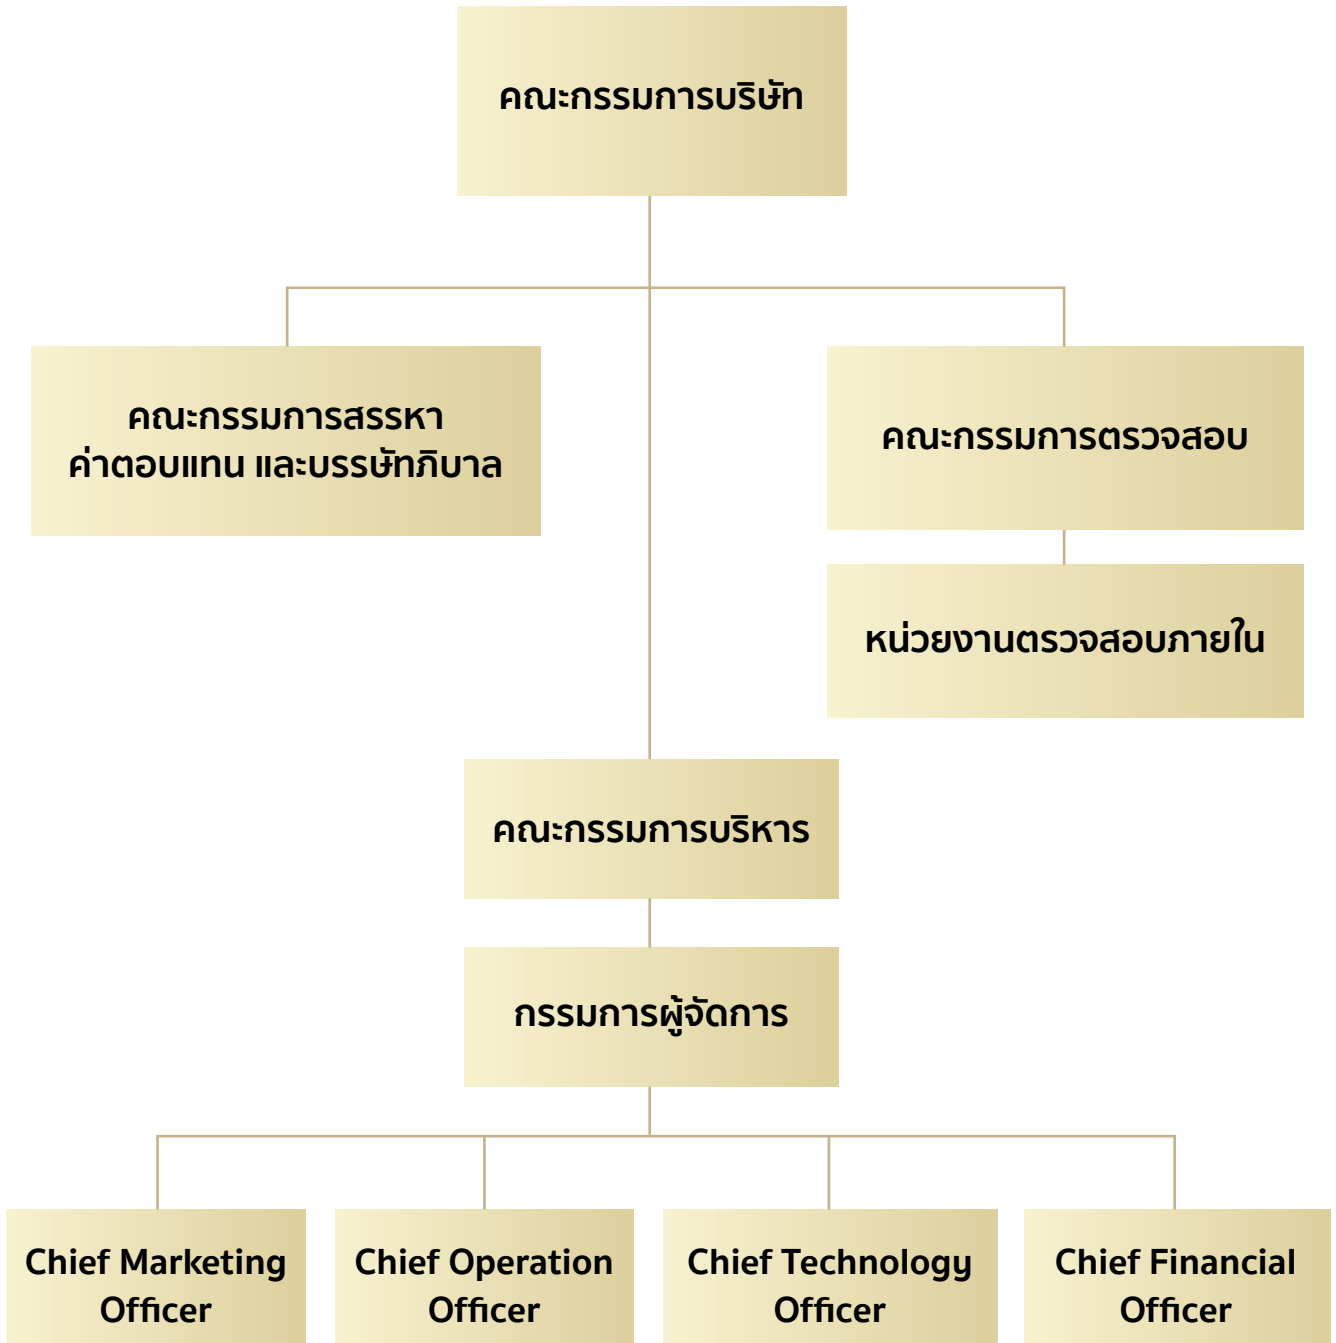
คณะกรรมการบริษัท

คณะกรรมการสรรหา ค่าตอบแทน และบรรษัทภิบาล

คณะกรรมการตรวจสอบ

หน่วยงานตรวจสอบภายใน

คณะกรรมการบริหาร

กรรมการผู้จัดการ

Chief Marketing Officer

Chief Operation Officer

Chief Technology Officer

Chief Financial Officer